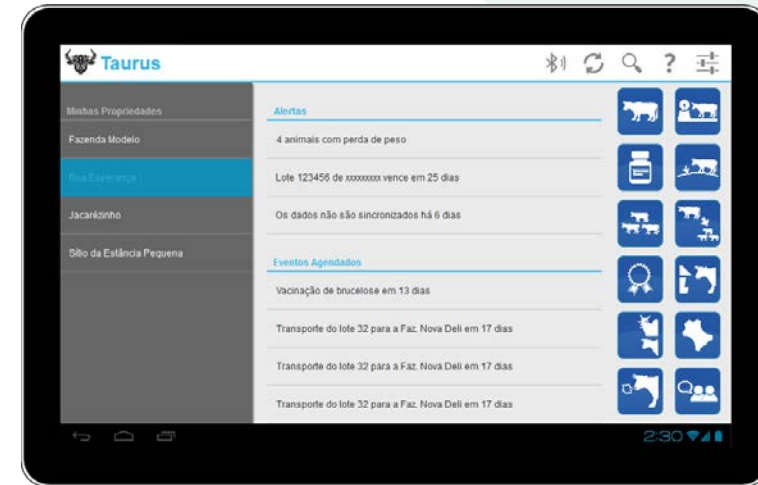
Taurus

Minhas Propriedades

Fazenda Modelo

Boa Esperança

Jacarézinho

Sítio da Estância Pequena

Alertas

4 animais com perda de peso

Lote 123456 de xxxxxxxx vence em 25 dias

Os dados não são sincronizados há 6 dias

Eventos Agendados

Vacinação de brucelose em 13 dias

Transporte do lote 32 para a Faz. Nova Deli em 17 dias

Transporte do lote 32 para a Faz. Nova Deli em 17 dias

Transporte do lote 32 para a Faz. Nova Deli em 17 dias

2:30